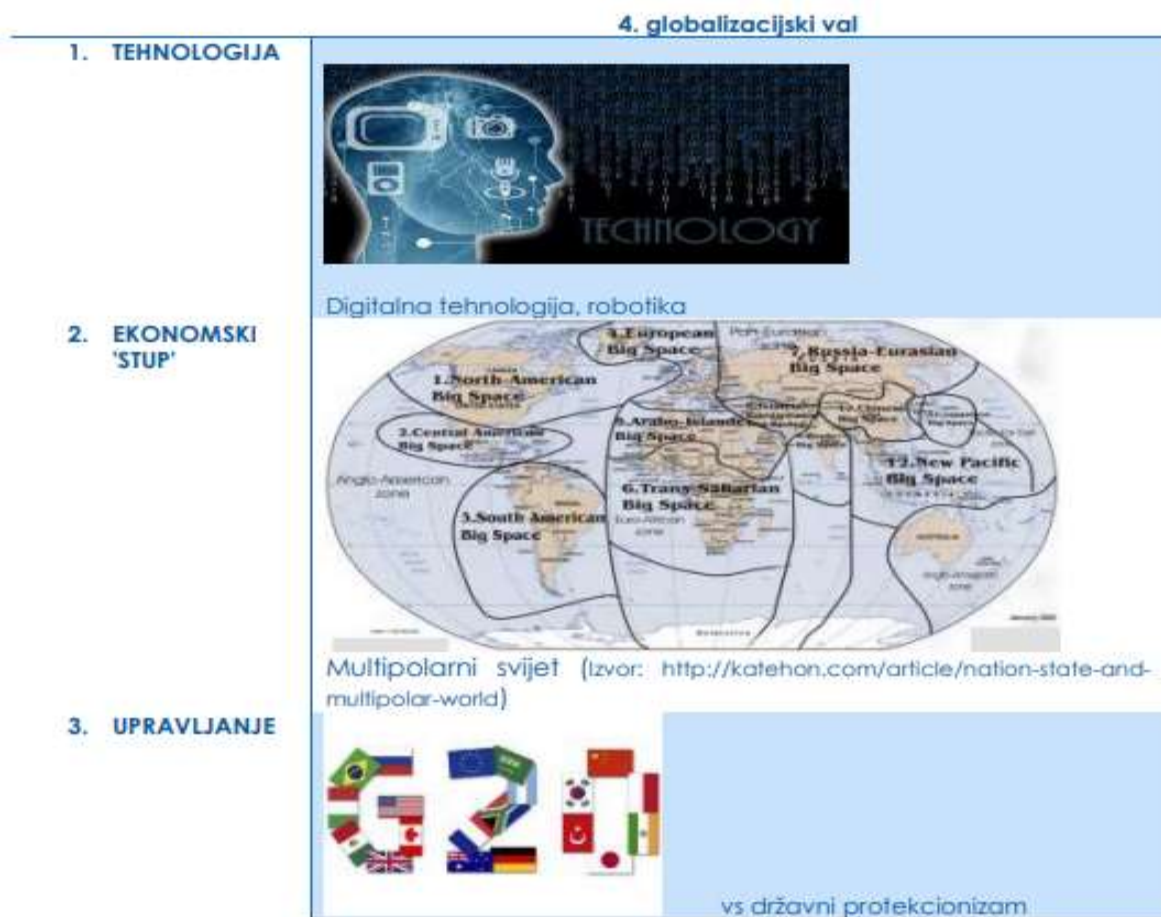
| | 4. globalizacijski val |
|---|---|
| 1. TEHNOLOGIJA | TECHNOLOGY<br>Digitalna tehnologija, robotika |
| 2. EKONOMSKI 'STUP' | 4.European Big Space<br>Pan-Eurasian<br>7.Russia-Eurasian Big Space<br>1.North-American Big Space<br>2.Central American Big Space<br>5.Arabo-Islamic Big Space<br>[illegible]<br>12.New Pacific Big Space<br>Anglo-American zone<br>6.Trans-Saharian Big Space<br>Euro-African zone<br>3.South American Big Space<br>Multipolarni svijet (Izvor: http://katehon.com/article/nation-state-and-multipolar-world) |
| 3. UPRAVLJANJE | G20<br>vs državni protekcionizam |